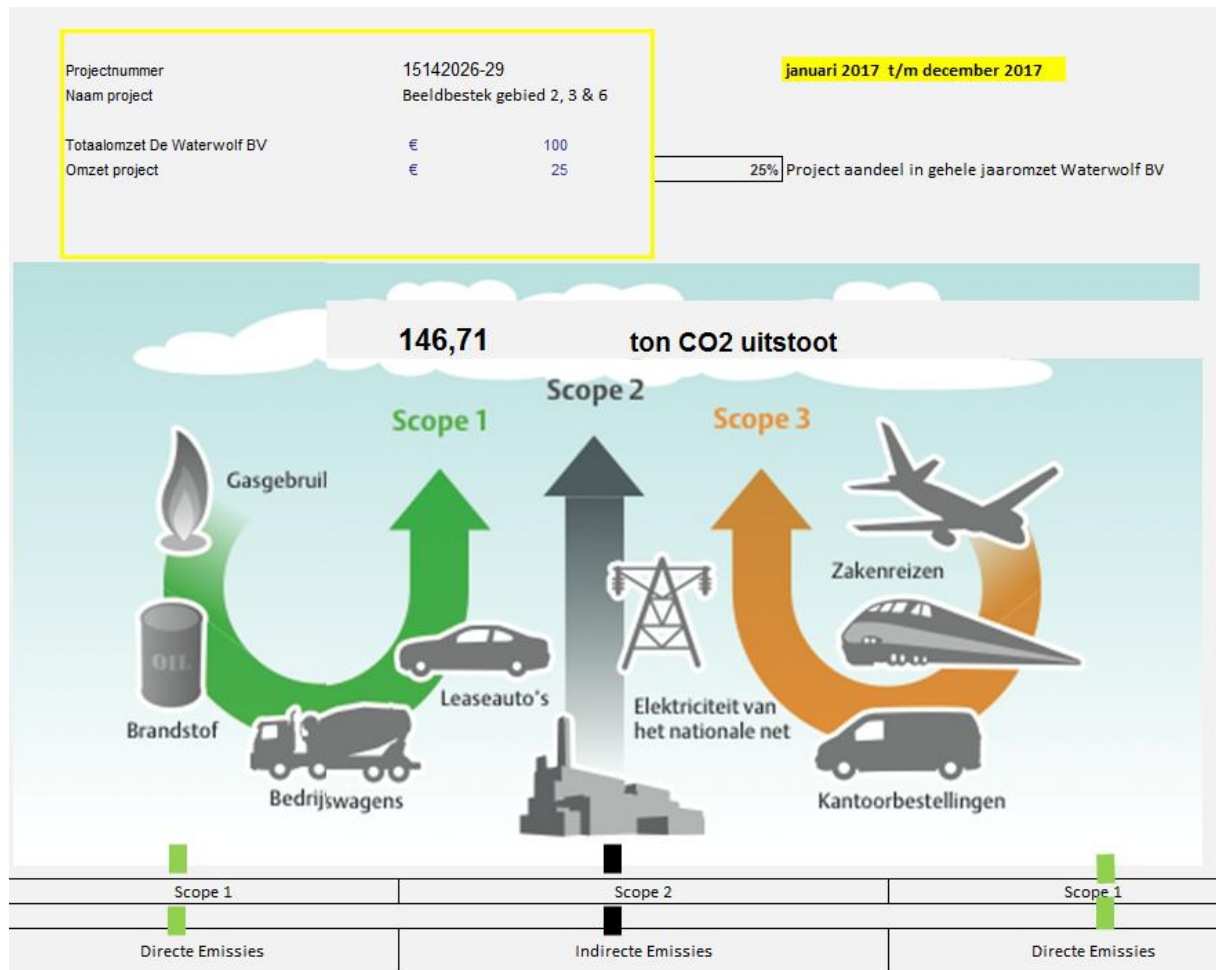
Projectnummer 15142026-29
Naam project Beeldbestek gebied 2, 3 & 6

Totaalomzet De Waterwolf BV € 100
Omzet project € 25

januari 2017 t/m december 2017

25% Project aandeel in gehele jaaromzet Waterwolf BV

146,71 ton CO2 uitstoot

Scope 2

Scope 1

Scope 3

Gasgebruil

Brandstof

OIL

Bedrijfswagens

Leaseauto's

Elektriciteit van het nationale net

Zakenreizen

Kantoorbestellingen

| Scope 1 | Scope 2 | Scope 1 |
|---|---|---|
| Directe Emissies | Indirecte Emissies | Directe Emissies |